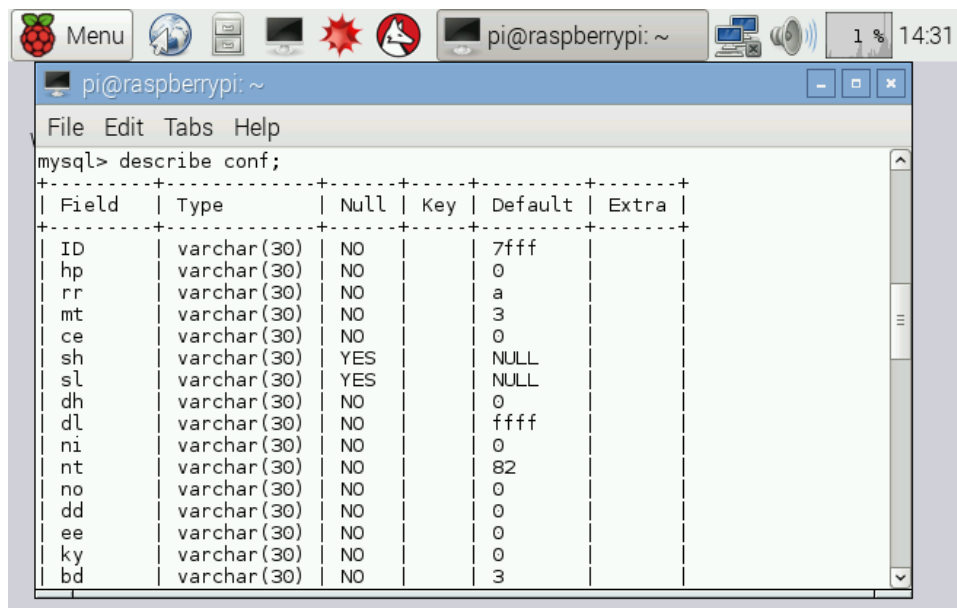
Menu pi@raspberrypi: ~ 1 % 14:31

pi@raspberrypi: ~

File Edit Tabs Help

mysql> describe conf;

| Field | Type | Null | Key | Default | Extra |
|---|---|---|---|---|---|
| ID | varchar(30) | NO | | 7fff | |
| hp | varchar(30) | NO | | 0 | |
| rr | varchar(30) | NO | | a | |
| mt | varchar(30) | NO | | 3 | |
| ce | varchar(30) | NO | | 0 | |
| sh | varchar(30) | YES | | NULL | |
| sl | varchar(30) | YES | | NULL | |
| dh | varchar(30) | NO | | 0 | |
| dl | varchar(30) | NO | | ffff | |
| ni | varchar(30) | NO | | 0 | |
| nt | varchar(30) | NO | | 82 | |
| no | varchar(30) | NO | | 0 | |
| dd | varchar(30) | NO | | 0 | |
| ee | varchar(30) | NO | | 0 | |
| ky | varchar(30) | NO | | 0 | |
| bd | varchar(30) | NO | | 3 | |